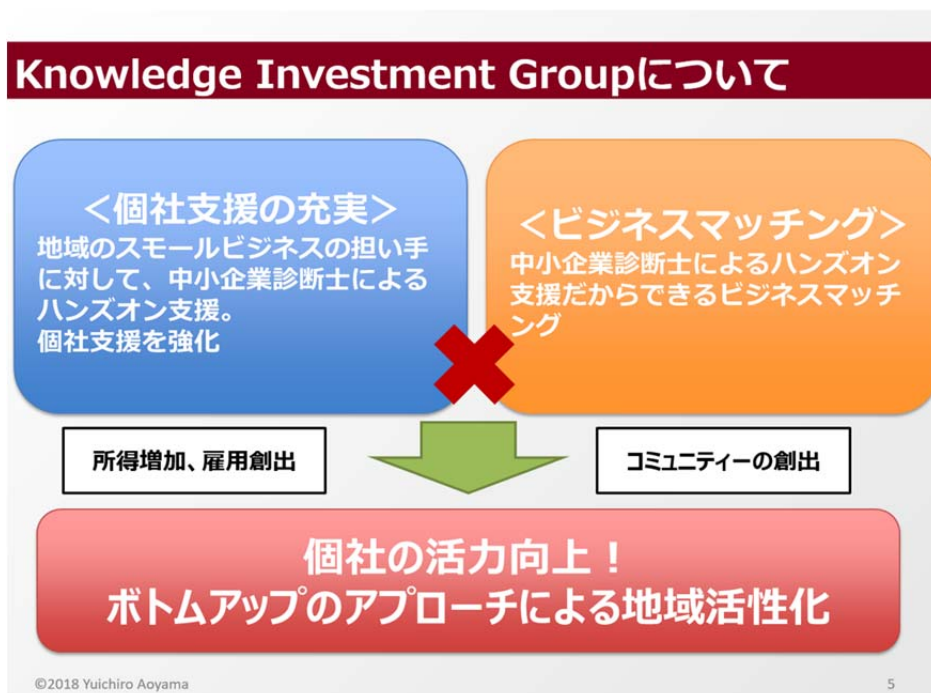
Knowledge Investment Groupについて

＜個社支援の充実＞
地域のスモールビジネスの担い手に対して、中小企業診断士によるハンズオン支援。
個社支援を強化

＜ビジネスマッチング＞
中小企業診断士によるハンズオン支援だからできるビジネスマッチング

所得増加、雇用創出

コミュニティーの創出

個社の活力向上！
ボトムアップのアプローチによる地域活性化

©2018 Yuichiro Aoyama

5